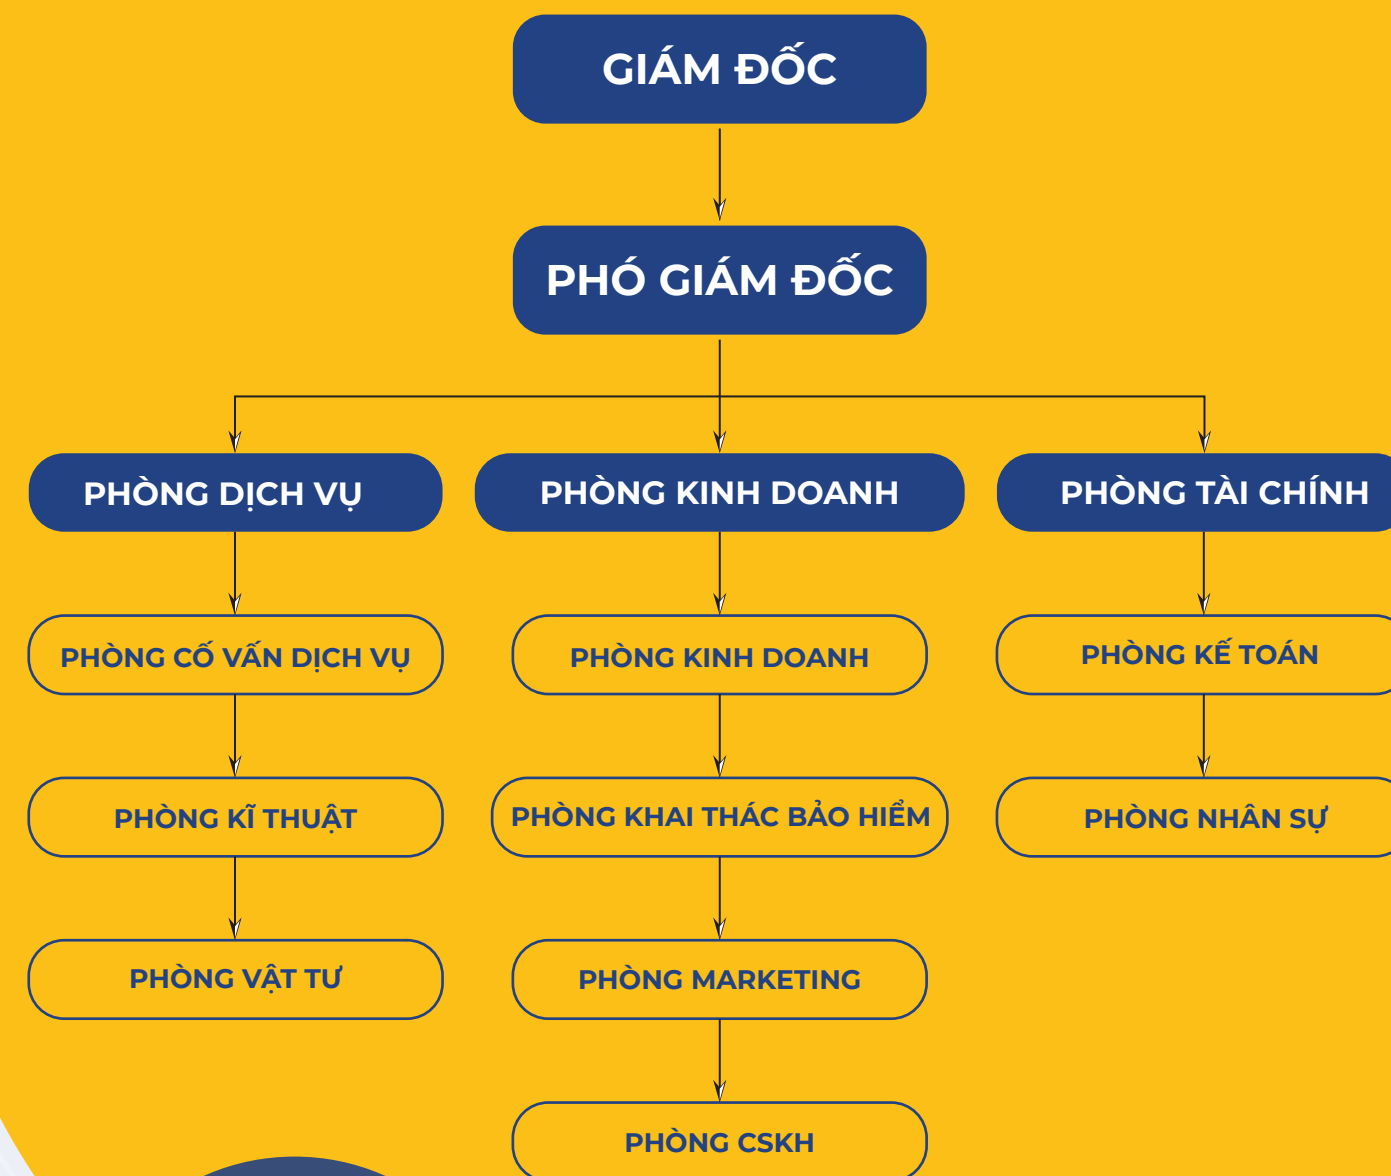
GIÁM ĐỐC

PHÓ GIÁM ĐỐC

PHÒNG DỊCH VỤ

PHÒNG KINH DOANH

PHÒNG TÀI CHÍNH

PHÒNG CỐ VẤN DỊCH VỤ

PHÒNG KINH DOANH

PHÒNG KẾ TOÁN

PHÒNG KĨ THUẬT

PHÒNG KHAI THÁC BẢO HIỂM

PHÒNG NHÂN SỰ

PHÒNG VẬT TƯ

PHÒNG MARKETING

PHÒNG CSKH